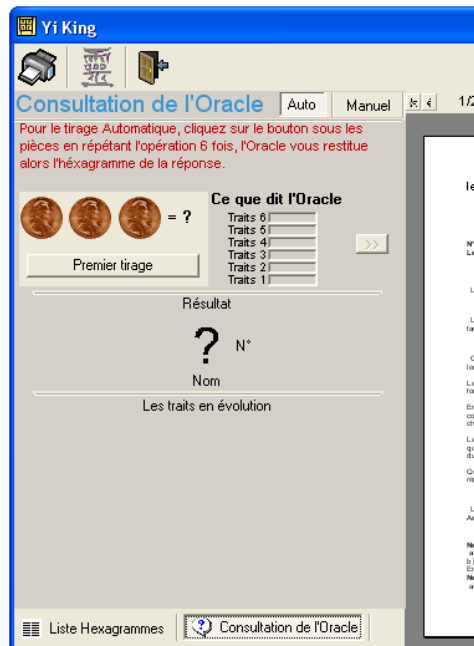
Yi King

Consultation de l'Oracle

Auto

Manuel

1/2

Pour le tirage Automatique, cliquez sur le bouton sous les pièces en répétant l'opération 6 fois, l'Oracle vous restitue alors l'héxagramme de la réponse.

= ?

Premier tirage

Ce que dit l'Oracle

Traits 6

Traits 5

Traits 4

Traits 3

Traits 2

Traits 1

>>

Résultat

?

N°

Nom

Les traits en évolution

Liste Hexagrammes

Consultation de l'Oracle